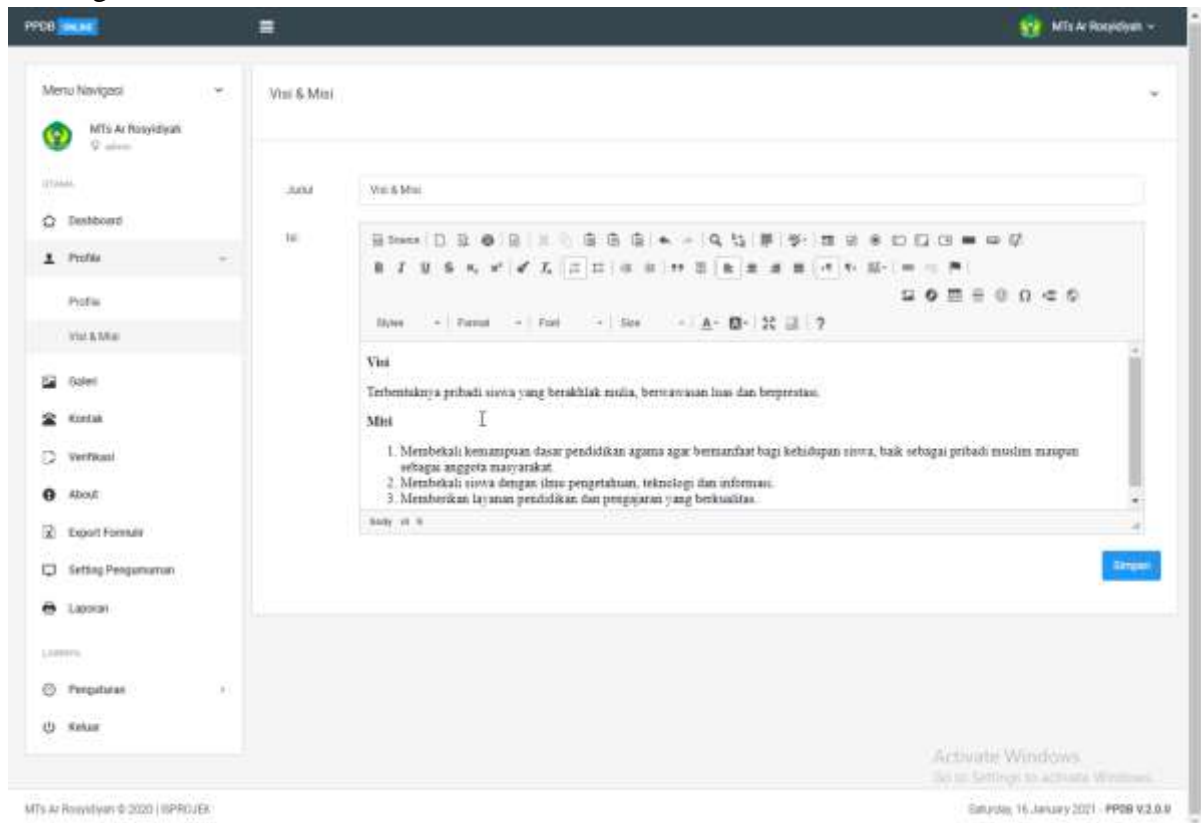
PPDB ONLINE

MTs Ar Rosyidiyah

Menu Navigasi

MTs Ar Rosyidiyah
admin

UTAMA

Dashboard

Profile

Profile

Visi & Misi

Galeri

Kontak

Verifikasi

About

Export Formulir

Setting Pengumuman

Laporan

LAINNYA

Pengaturan

Keluar

Visi & Misi

Judul

Visi & Misi

Isi

Source

Styles Format Font Size

Visi

Terbentuknya pribadi siswa yang berakhlak mulia, berwawasan luas dan berprestasi.

Misi

1. Membekali kemampuan dasar pendidikan agama agar bermanfaat bagi kehidupan siswa, baik sebagai pribadi muslim maupun sebagai anggota masyarakat.
2. Membekali siswa dengan ilmu pengetahuan, teknologi dan informasi.
3. Memberikan layanan pendidikan dan pengajaran yang berkualitas.

body ol li

Simpan

Activate Windows
Go to Settings to activate Windows.

MTs Ar Rosyidiyah © 2020 | ISPROJEK

Saturday, 16 January 2021 · PPDB V.2.0.0